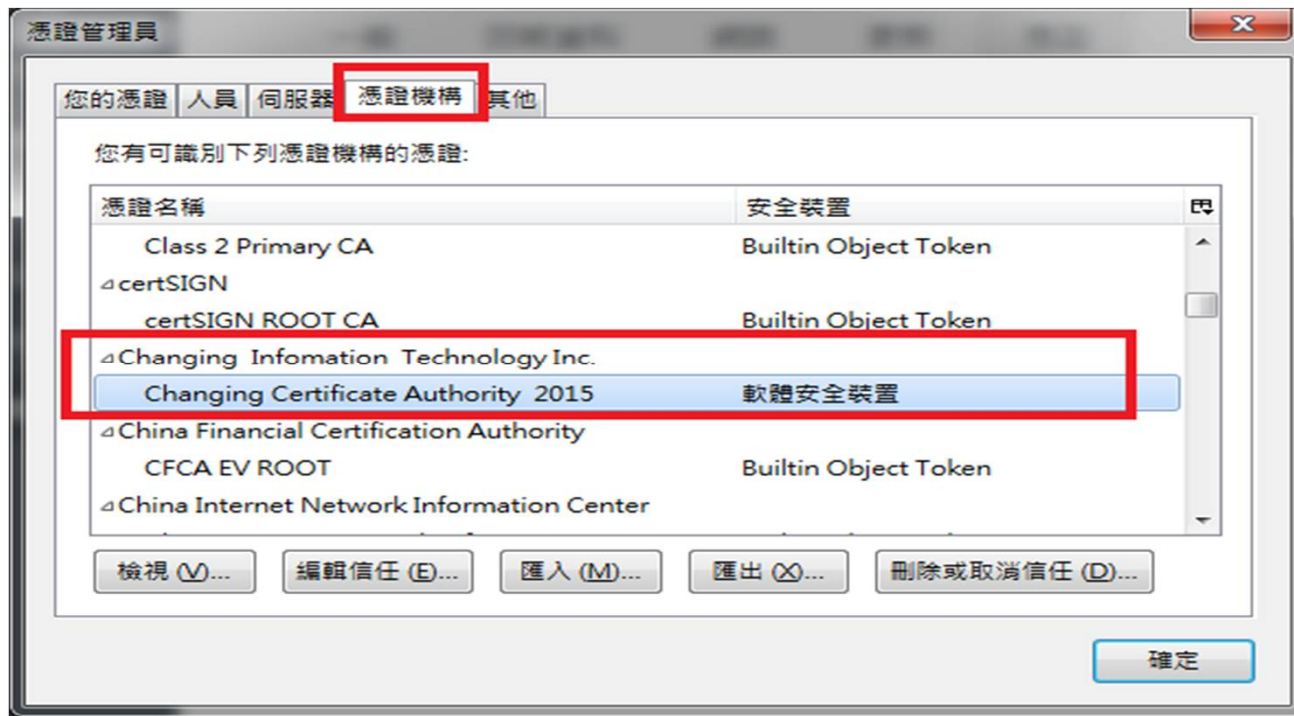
憑證管理員

您的憑證 | 人員 | 伺服器 | 憑證機構 | 其他

您有可識別下列憑證機構的憑證:

| 憑證名稱 | 安全裝置 |
|---|---|
| Class 2 Primary CA | Builtin Object Token |
| ⊿certSIGN | |
| certSIGN ROOT CA | Builtin Object Token |
| ⊿Changing Infomation Technology Inc. | |
| Changing Certificate Authority 2015 | 軟體安全裝置 |
| ⊿China Financial Certification Authority | |
| CFCA EV ROOT | Builtin Object Token |
| ⊿China Internet Network Information Center | |

檢視 (V)... 編輯信任 (E)... 匯入 (M)... 匯出 (X)... 刪除或取消信任 (D)...

確定